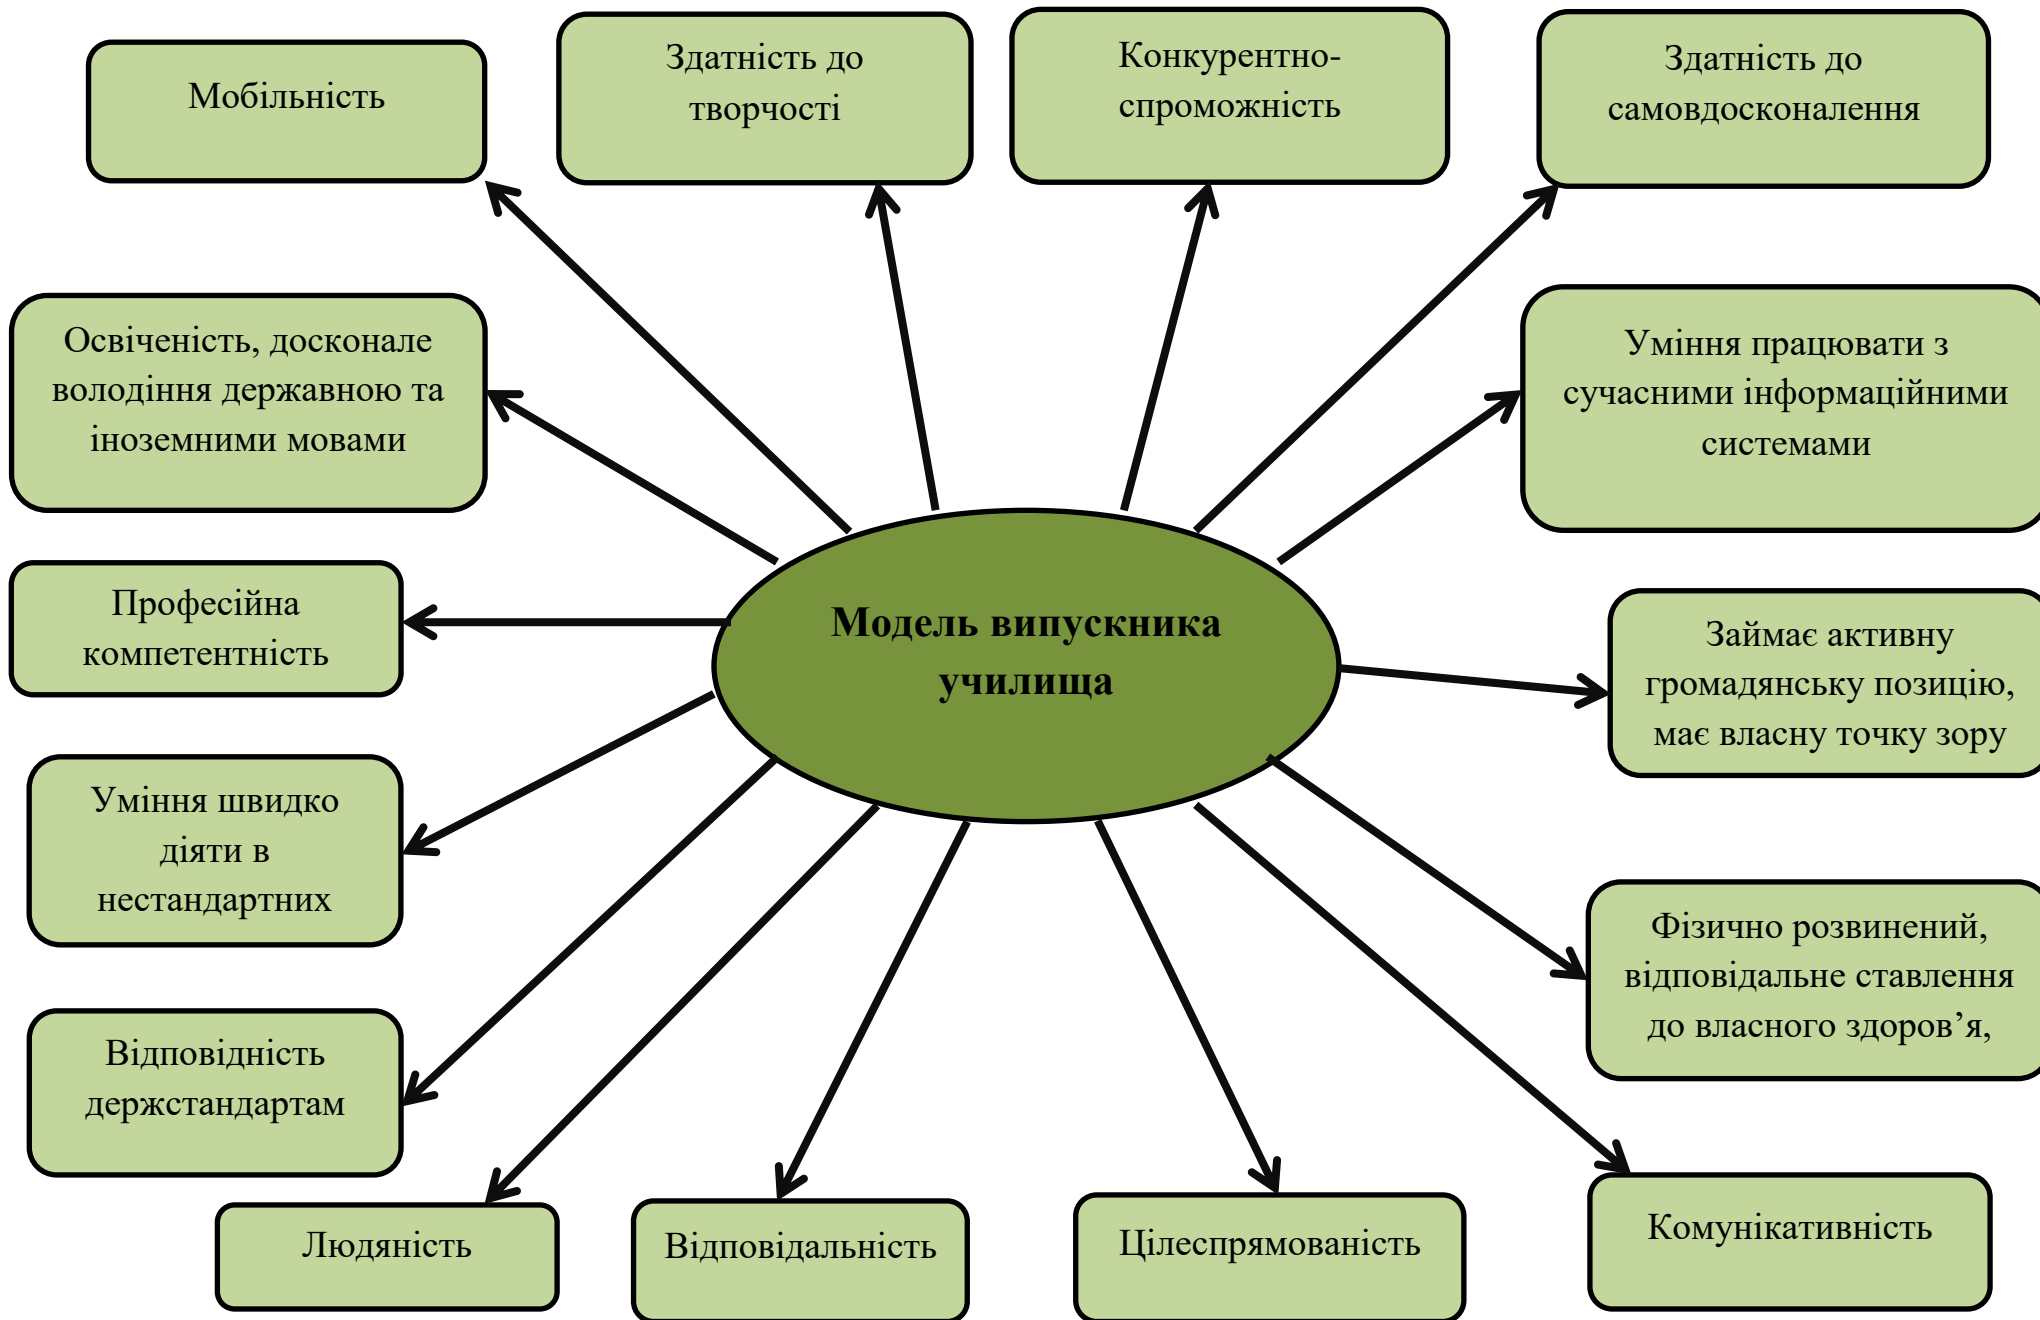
Мобільність

Здатність до творчості

Конкурентно-спроможність

Здатність до самовдосконалення

Освіченість, досконале володіння державною та іноземними мовами

Уміння працювати з сучасними інформаційними системами

Модель випускника училища

Професійна компетентність

Займає активну громадянську позицію, має власну точку зору

Уміння швидко діяти в нестандартних

Фізично розвинений, відповідальне ставлення до власного здоров’я,

Відповідність держстандартам

Людяність

Відповідальність

Цілеспрямованість

Комунікативність